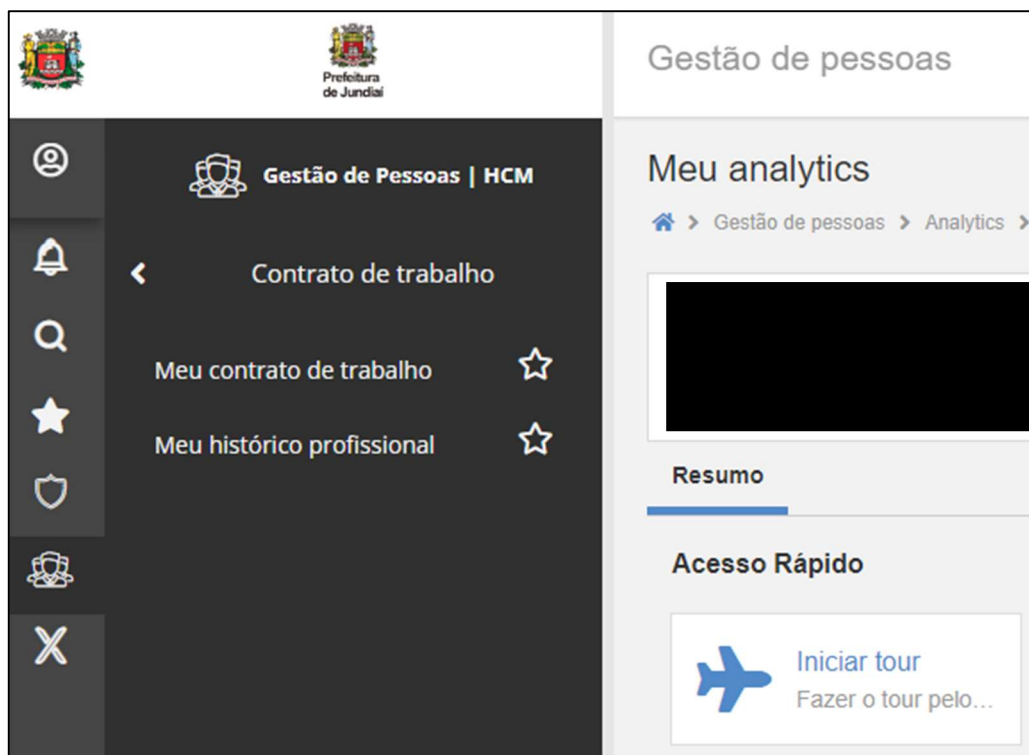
Prefeitura de Jundiaí

Gestão de pessoas

Gestão de Pessoas | HCM

Contrato de trabalho

Meu contrato de trabalho

Meu histórico profissional

Meu analytics

> Gestão de pessoas > Analytics >

Resumo

Acesso Rápido

Iniciar tour

Fazer o tour pelo...